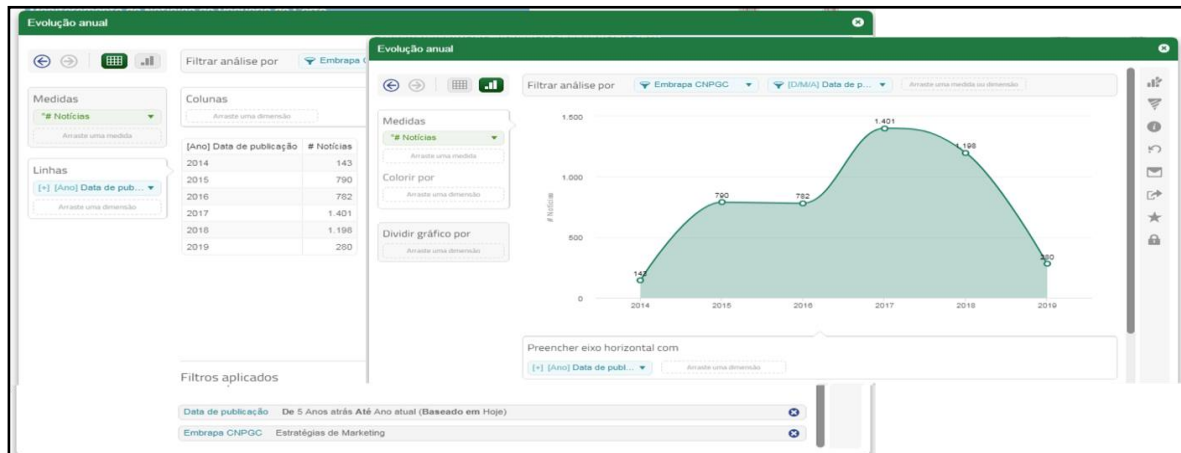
Evolução anual

Filtrar análise por Embrapa

Medidas
"# Notícias
Arraste uma medida

Linhas
[+] [Ano] Data de pub...
Arraste uma dimensão

Colunas
Arraste uma dimensão

| [Ano] Data de publicação | # Notícias |
|---|---|
| 2014 | 143 |
| 2015 | 790 |
| 2016 | 782 |
| 2017 | 1.401 |
| 2018 | 1.198 |
| 2019 | 280 |

Filtros aplicados

Data de publicação De 5 Anos atrás Até Ano atual (Baseado em Hoje)
Embrapa CNPGC Estratégias de Marketing

Evolução anual

Filtrar análise por Embrapa CNPGC [D/M/A] Data de p... Arraste uma medida ou dimensão

Medidas
"# Notícias
Arraste uma medida

Colorir por
Arraste uma dimensão

Dividir gráfico por
Arraste uma dimensão

1.500
1.000
500
0
# Notícias
143
790
782
1.401
1.198
280
2014 2015 2016 2017 2018 2019

Preencher eixo horizontal com
[+] [Ano] Data de publ... Arraste uma dimensão